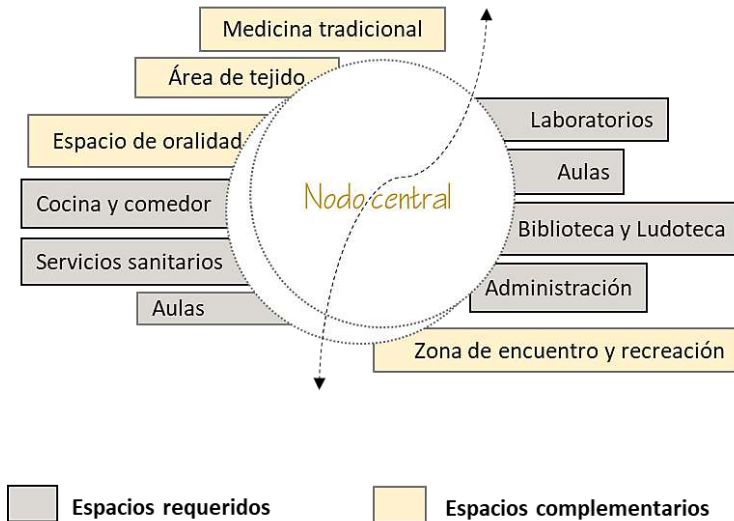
Medicina tradicional

Área de tejido

Espacio de oralidad

Cocina y comedor

Servicios sanitarios

Aulas

Nodo central

Laboratorios

Aulas

Biblioteca y Ludoteca

Administración

Zona de encuentro y recreación

Espacios requeridos

Espacios complementarios